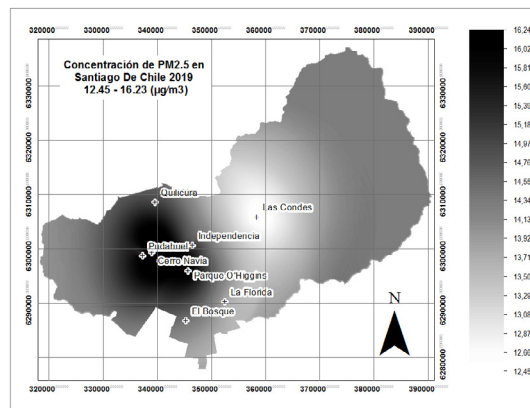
Concentración de PM2.5 en Santiago De Chile 2019
12.45 - 16.23 (µg/m3)

320000 330000 340000 350000 360000 370000 380000 390000

6330000
6320000
6310000
6300000
6290000

Quilicura
Las Condes
Independencia
Pudahuel
Cerro Navia
Parque O'Higgins
La Florida
El Bosque

N

16,24
16,02
15,81
15,60
15,39
15,18
14,97
14,76
14,55
14,34
14,13
13,92
13,71
13,50
13,29
13,08
12,87
12,66
12,45